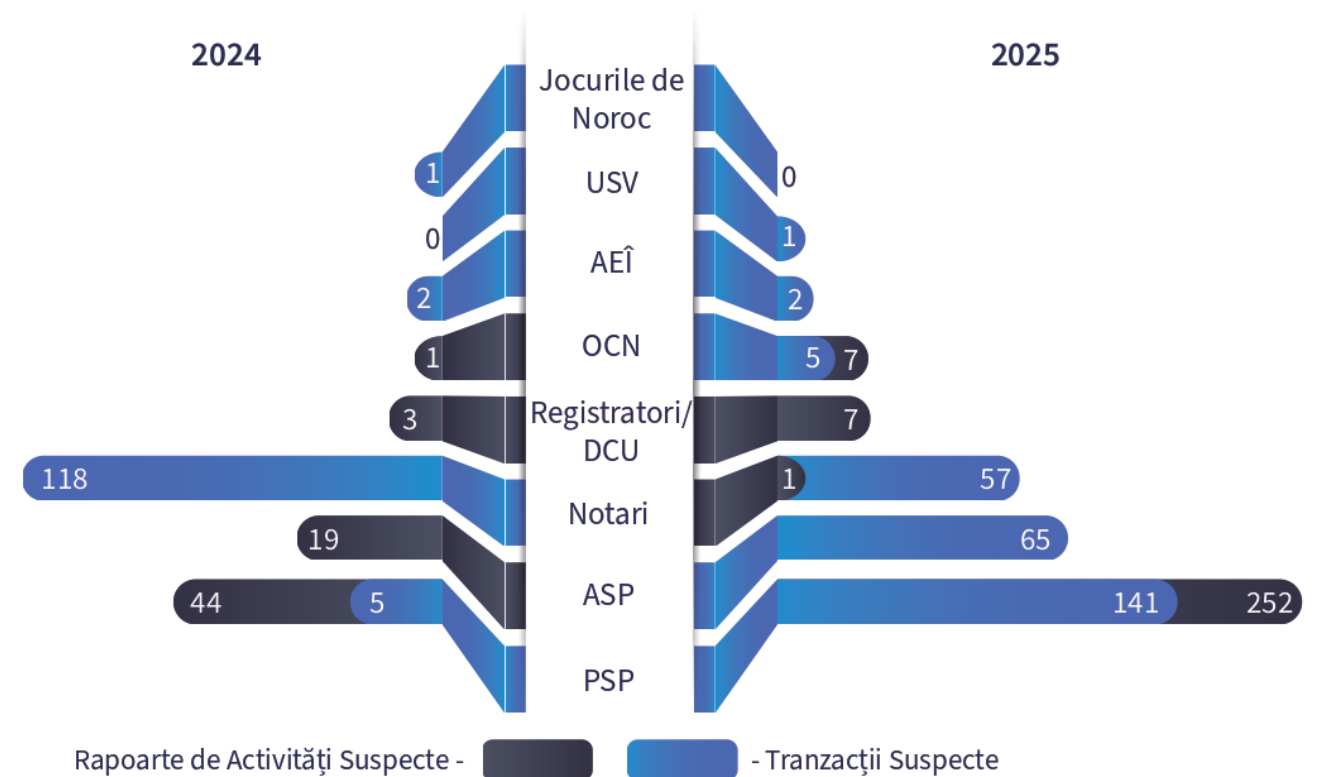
2024

2025

Jocurile de Noroc

1

0

USV

0

1

AEÎ

2

2

OCN

1

5 7

3

Registratori/ DCU

7

118

1

57

Notari

19

65

44

5

ASP

141

252

PSP

Rapoarte de Activități Suspecte -

- Tranzacții Suspecte